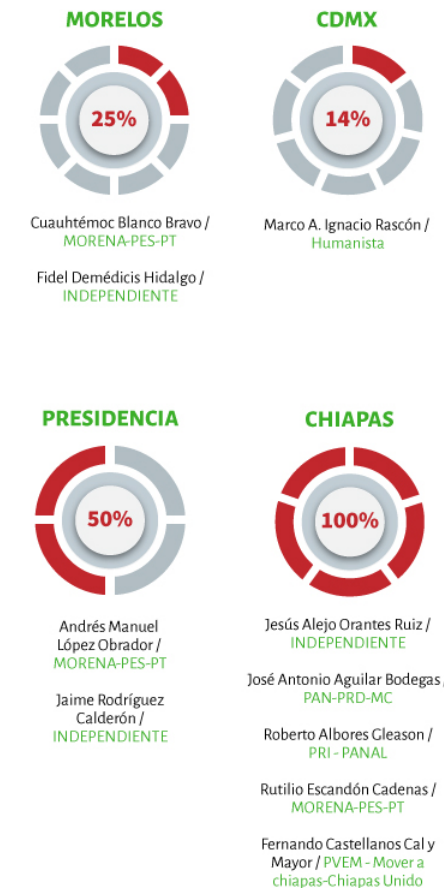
MORELOS

25%

Cuauhtémoc Blanco Bravo / MORENA-PES-PT

Fidel Demédicis Hidalgo / INDEPENDIENTE

CDMX

14%

Marco A. Ignacio Rascón / Humanista

PRESIDENCIA

50%

Andrés Manuel López Obrador / MORENA-PES-PT

Jaime Rodríguez Calderón / INDEPENDIENTE

CHIAPAS

100%

Jesús Alejo Orantes Ruiz / INDEPENDIENTE

José Antonio Aguilar Bodegas / PAN-PRD-MC

Roberto Albores Gleason / PRI - PANAL

Rutilio Escandón Cadenas / MORENA-PES-PT

Fernando Castellanos Cal y Mayor / PVEM - Mover a chiapas-Chiapas Unido